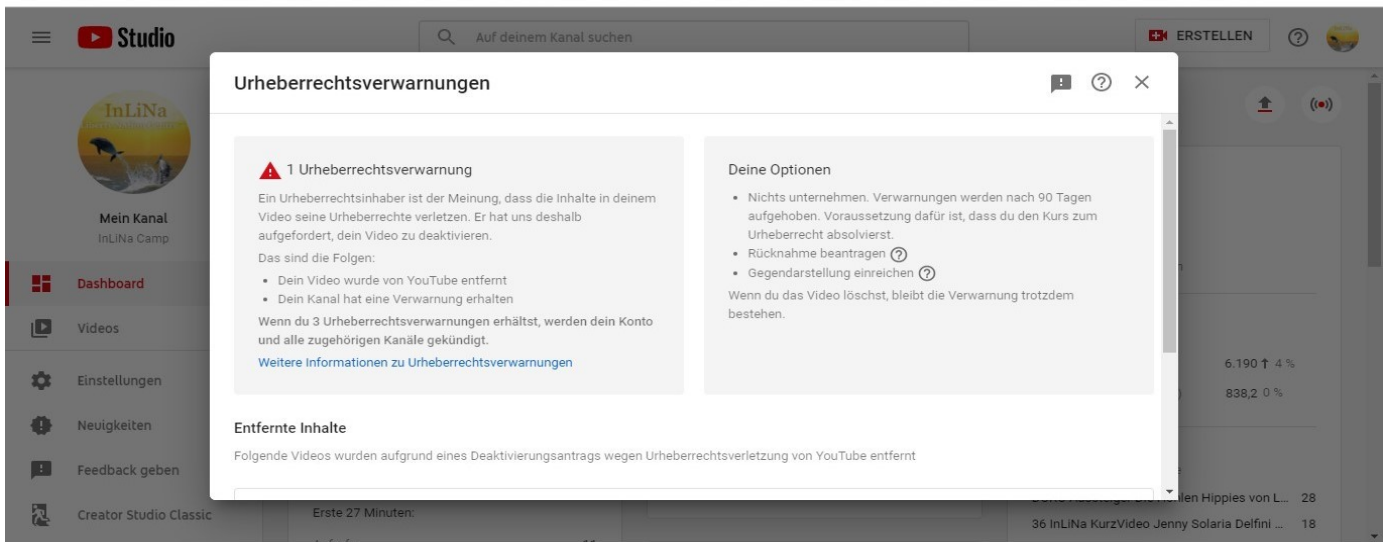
Studio

Auf deinem Kanal suchen

ERSTELLEN

InLiNa

Mein Kanal
InLiNa Camp

Dashboard

Videos

Einstellungen

Neuigkeiten

Feedback geben

Creator Studio Classic

Urheberrechtsverwarnungen

1 Urheberrechtsverwarnung

Ein Urheberrechtsinhaber ist der Meinung, dass die Inhalte in deinem Video seine Urheberrechte verletzen. Er hat uns deshalb aufgefordert, dein Video zu deaktivieren.

Das sind die Folgen:

- Dein Video wurde von YouTube entfernt
- Dein Kanal hat eine Verwarnung erhalten

Wenn du 3 Urheberrechtsverwarnungen erhältst, werden dein Konto und alle zugehörigen Kanäle gekündigt.

Weitere Informationen zu Urheberrechtsverwarnungen

Deine Optionen

- Nichts unternehmen. Verwarnungen werden nach 90 Tagen aufgehoben. Voraussetzung dafür ist, dass du den Kurs zum Urheberrecht absolvierst.
- Rücknahme beantragen
- Gegendarstellung einreichen

Wenn du das Video löschst, bleibt die Verwarnung trotzdem bestehen.

Entfernte Inhalte

Folgende Videos wurden aufgrund eines Deaktivierungsantrags wegen Urheberrechtsverletzung von YouTube entfernt

Erste 27 Minuten:

6.190 ↑ 4 %

838,2 0 %

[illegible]len Hippies von L... 28

36 InLiNa KurzVideo Jenny Solaria Delfini ... 18